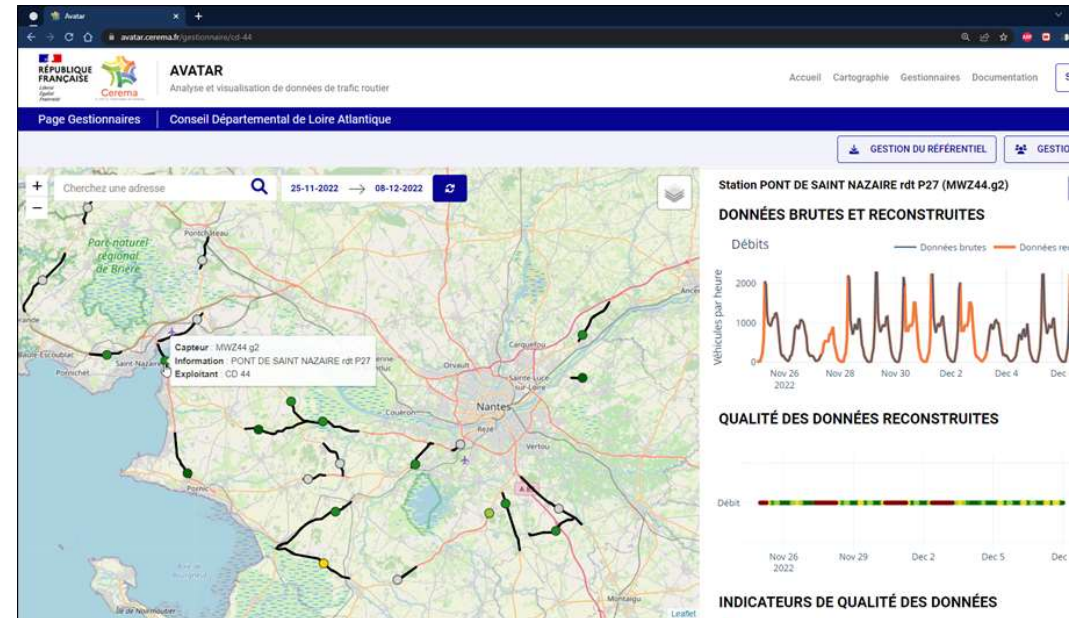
Avatar

avatar.cerema.fr/gestionnaire/cd-44

RÉPUBLIQUE FRANÇAISE
Liberté Égalité Fraternité
Cerema

AVATAR
Analyse et visualisation de données de trafic routier

Accueil Cartographie Gestionnaires Documentation

Page Gestionnaires | Conseil Départemental de Loire Atlantique

GESTION DU RÉFÉRENTIEL | GESTIO

+
−
Cherchez une adresse
25-11-2022 → 08-12-2022

Parc naturel régional de Brière
Pontchâteau
Saint-Nazaire
Pornichet
Carquefou
Orvault
Nantes
Sainte-Luce-sur-Loire
Couëron
Rezé
Vertou
Pornic
Ancenis
Montaigu
Île de Noirmoutier
Leaflet

Capteur : MWZ44.g2
Information : PONT DE SAINT NAZAIRE rdt P27
Exploitant : CD 44

Station PONT DE SAINT NAZAIRE rdt P27 (MWZ44.g2)

DONNÉES BRUTES ET RECONSTRUITES

Débits
Données brutes Données re
Véhicules par heure
2000
1000
0
Nov 26 2022
Nov 28
Nov 30
Dec 2
Dec 4
Dec

QUALITÉ DES DONNÉES RECONSTRUITES

Débit
Nov 26 2022
Nov 29
Dec 2
Dec 5
Dec

INDICATEURS DE QUALITÉ DES DONNÉES